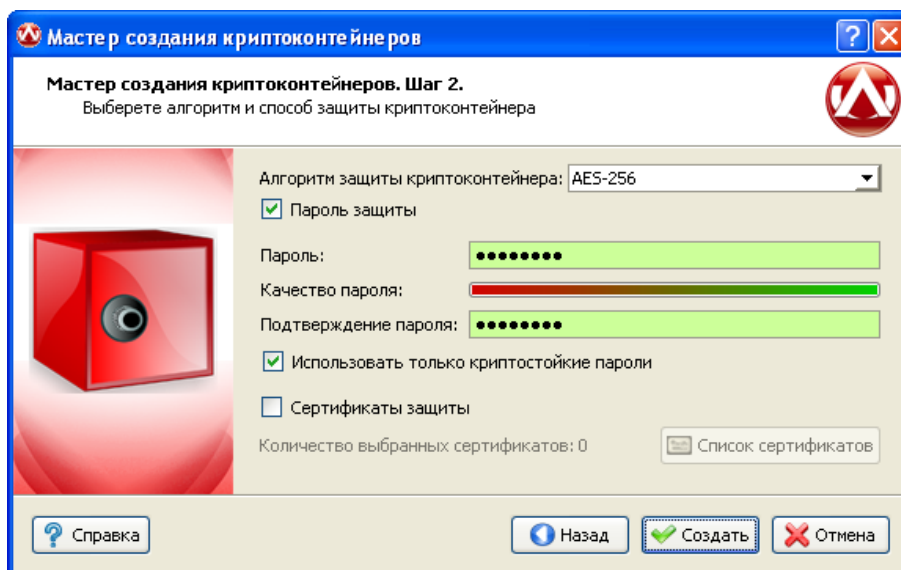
Мастер создания криптоконтейнеров

Мастер создания криптоконтейнеров. Шаг 2.
Выберете алгоритм и способ защиты криптоконтейнера

Алгоритм защиты криптоконтейнера: AES-256

Пароль защиты

Пароль: ••••••••

Качество пароля:

Подтверждение пароля: ••••••••

Использовать только криптостойкие пароли

Сертификаты защиты

Количество выбранных сертификатов: 0

Список сертификатов

Справка

Назад

Создать

Отмена